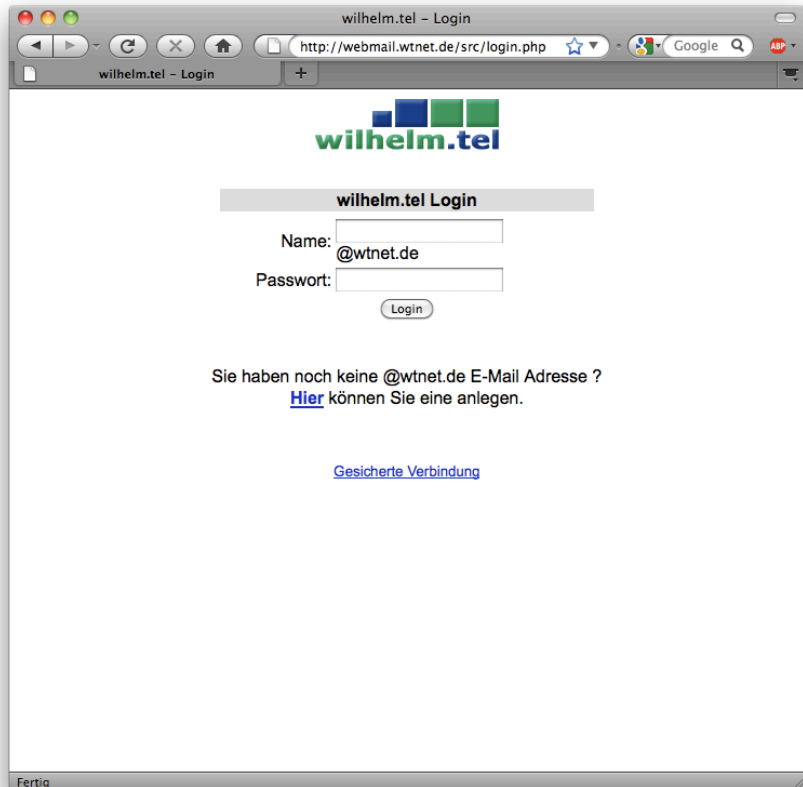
wilhelm.tel – Login

http://webmail.wtnet.de/src/login.php

Google

ABP

wilhelm.tel – Login

+

wilhelm.tel

wilhelm.tel Login

Name: @wtnet.de

Passwort:

Login

Sie haben noch keine @wtnet.de E-Mail Adresse ?
Hier können Sie eine anlegen.

Gesicherte Verbindung

Fertig